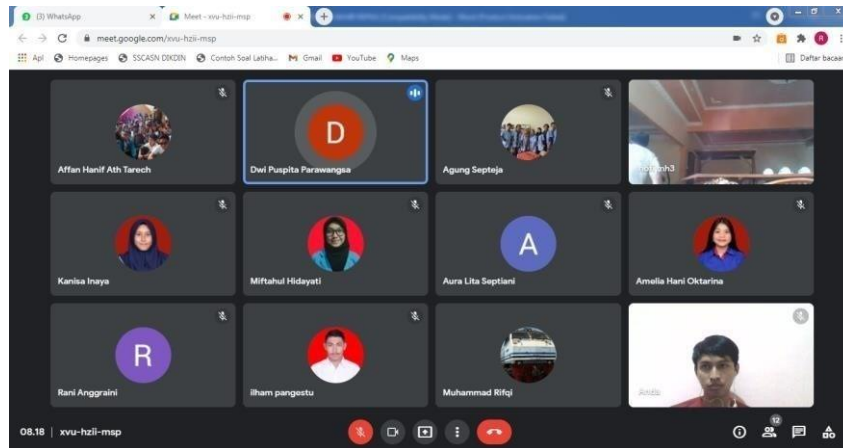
(3) WhatsApp
Meet - xvu-hzii-msp
meet.google.com/xvu-hzii-msp
Apl Homepages SSCASN DIKDIN Contoh Soal Latiha... Gmail YouTube Maps
Daftar bacaan

D
Affan Hanif Ath Tarech
Dwi Puspita Parawangsa
Agung Septeja
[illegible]nh3
Kanisa Inaya
Miftahul Hidayati
A
Aura Lita Septiani
Amelia Hani Oktarina
R
Rani Anggraini
ilham pangestu
Muhammad Rifqi
Anda

08.18 | xvu-hzii-msp
12